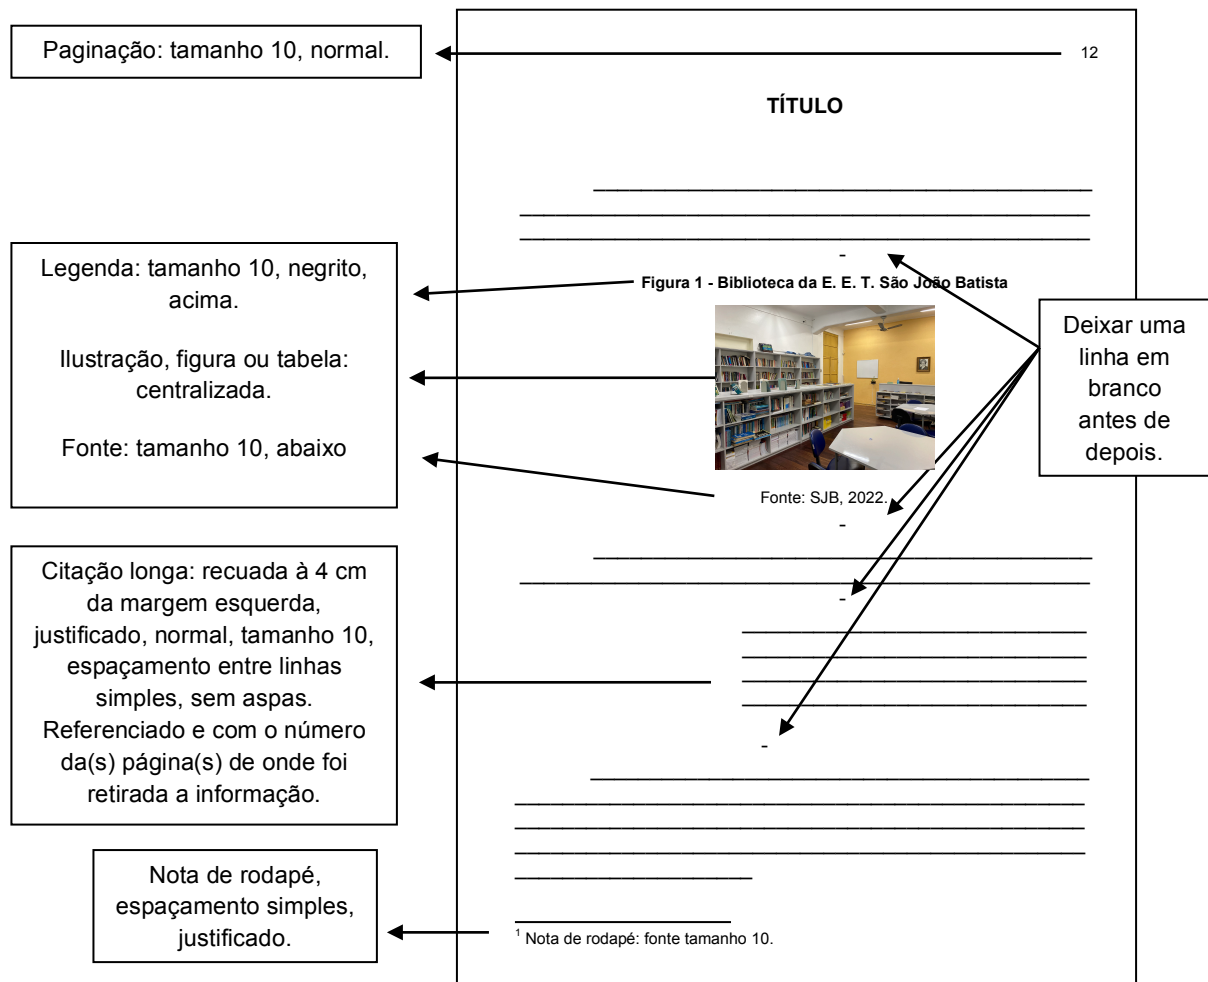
Paginação: tamanho 10, normal.

12

TÍTULO

-

Legenda: tamanho 10, negrito, acima.

Ilustração, figura ou tabela: centralizada.

Fonte: tamanho 10, abaixo

Figura 1 - Biblioteca da E. E. T. São João Batista

Deixar uma linha em branco antes de depois.

Fonte: SJB, 2022.

-

Citação longa: recuada à 4 cm da margem esquerda, justificado, normal, tamanho 10, espaçamento entre linhas simples, sem aspas. Referenciado e com o número da(s) página(s) de onde foi retirada a informação.

-

-

Nota de rodapé, espaçamento simples, justificado.

$^1$ Nota de rodapé: fonte tamanho 10.